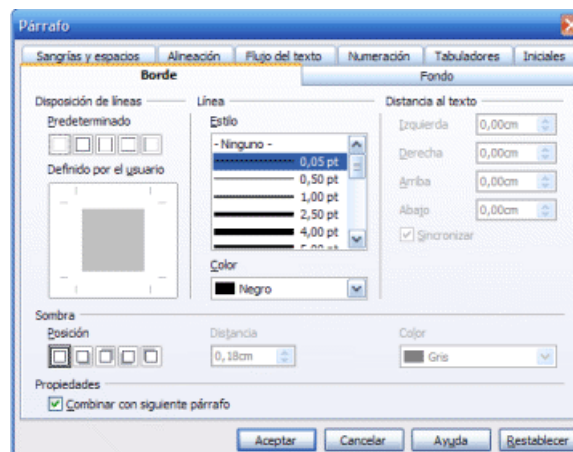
Párrafo

Sangrías y espacios | Alineación | Flujo del texto | Numeración | Tabuladores | Iniciales
Borde | Fondo

Disposición de líneas
Predeterminado
Definido por el usuario

Línea
Estilo
- Ninguno -
0,05 pt
0,50 pt
1,00 pt
2,50 pt
4,00 pt
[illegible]
Color
Negro

Distancia al texto
Izquierda 0,00cm
Derecha 0,00cm
Arriba 0,00cm
Abajo 0,00cm
Sincronizar

Sombra
Posición
Distancia
0,18cm
Color
Gris

Propiedades
Combinar con siguiente párrafo

Aceptar | Cancelar | Ayuda | Restablecer